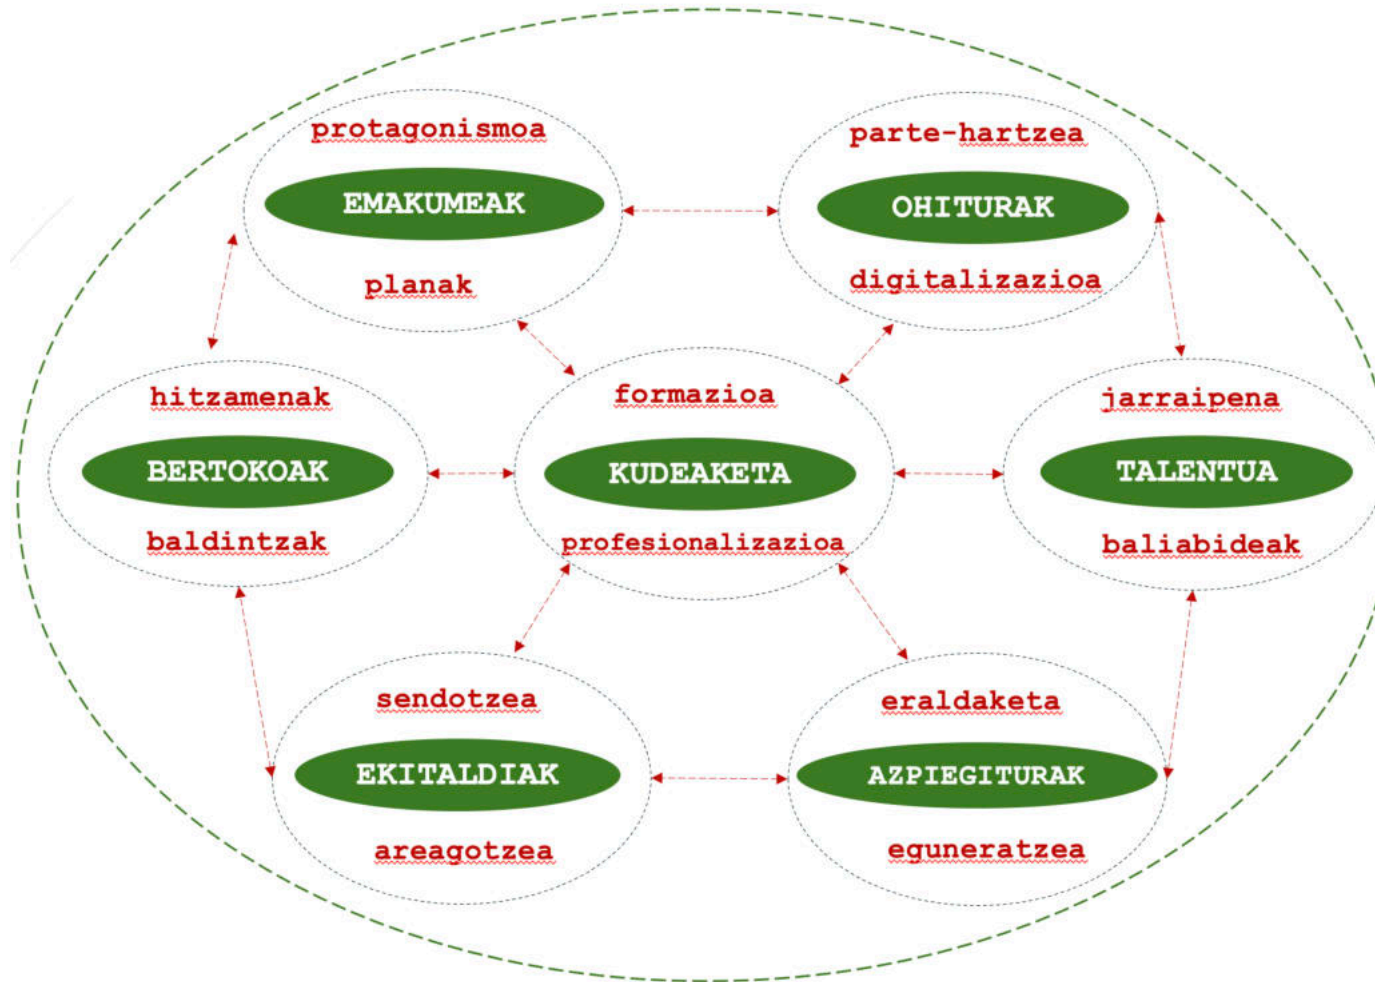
protagonismoa
EMAKUMEAK
planak

parte-hartzea
OHITURAK
digitalizazioa

hitzamenak
BERTOKOAK
baldintzak

formazioa
KUDEAKETA
profesionalizazioa

jarraipena
TALENTUA
baliabideak

sendotzea
EKITALDIAK
areagotzea

eraldaketa
AZPIEGITURAK
eguneratzea